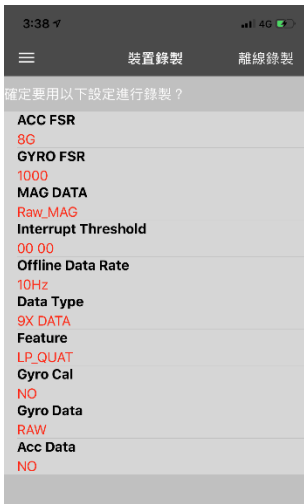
3:38
4G

裝置錄製
離線錄製

確定要用以下設定進行錄製？

ACC FSR
8G
GYRO FSR
1000
MAG DATA
Raw_MAG
Interrupt Threshold
00 00
Offline Data Rate
10Hz
Data Type
9X DATA
Feature
LP_QUAT
Gyro Cal
NO
Gyro Data
RAW
Acc Data
NO